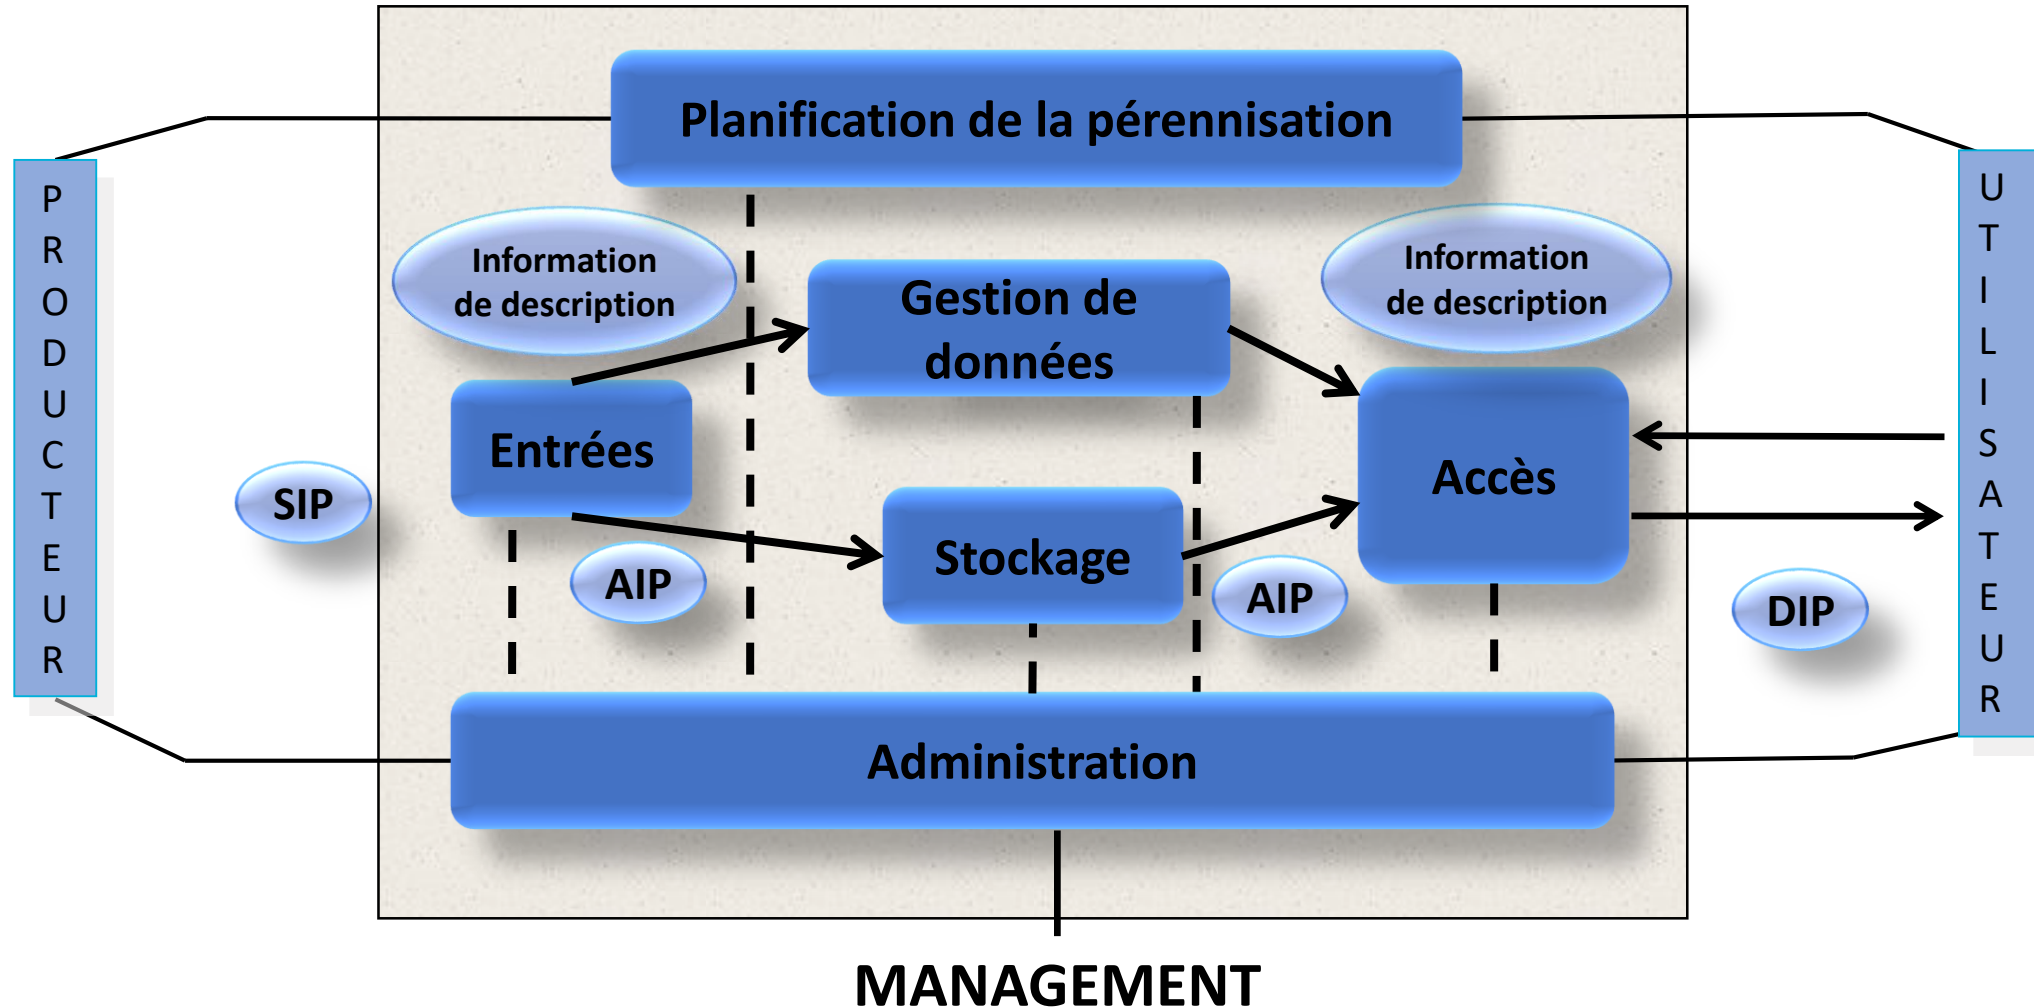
PRODUCTEUR

Planification de la pérennisation

Information de description

Gestion de données

Information de description

UTILISATEUR

Entrées

Accès

SIP

Stockage

AIP

AIP

DIP

Administration

MANAGEMENT